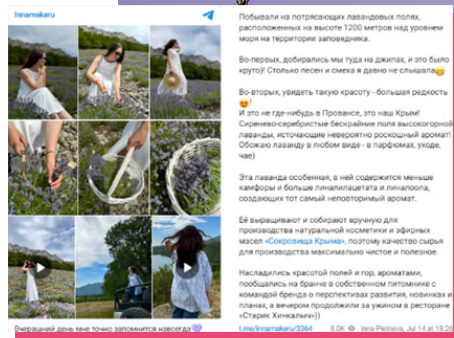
Innamakeru

Побывали на потрясающих лавандовых полях, расположенных на высоте 1200 метров над уровнем моря на территории заповедника.

Во-первых, добирались мы туда на джипах, и это было круто!) Столько песен и смеха я давно не слышала😂

Во-вторых, увидеть такую красоту - большая редкость😍!
И это не где-нибудь в Провансе, это наш Крым! Сиренево-серебристые бескрайние поля высокогорной лаванды, источающие невероятно роскошный аромат! Обожаю лаванду в любом виде - в парфюмах, уходе, чае)

Эта лаванда особенная, в ней содержится меньше камфоры и больше линалилацетата и линалоола, создающих тот самый неповторимый аромат.

Её выращивают и собирают вручную для производства натуральной косметики и эфирных масел «Сокровища Крыма», поэтому качество сырья для производства максимально чистое и полезное.

Насладились красотой полей и гор, ароматами, пообщались на бранче в собственном питомнике с командой бренда о перспективах развития, новинках и планах, а вечер продолжили за ужином в ресторане «Старик Хинкалыч»)

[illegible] день мне точно запомнится навсегда💜

t.me/innamakeru/3364 8.0K Inna Pletneva, Jul 14 at 18:2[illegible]